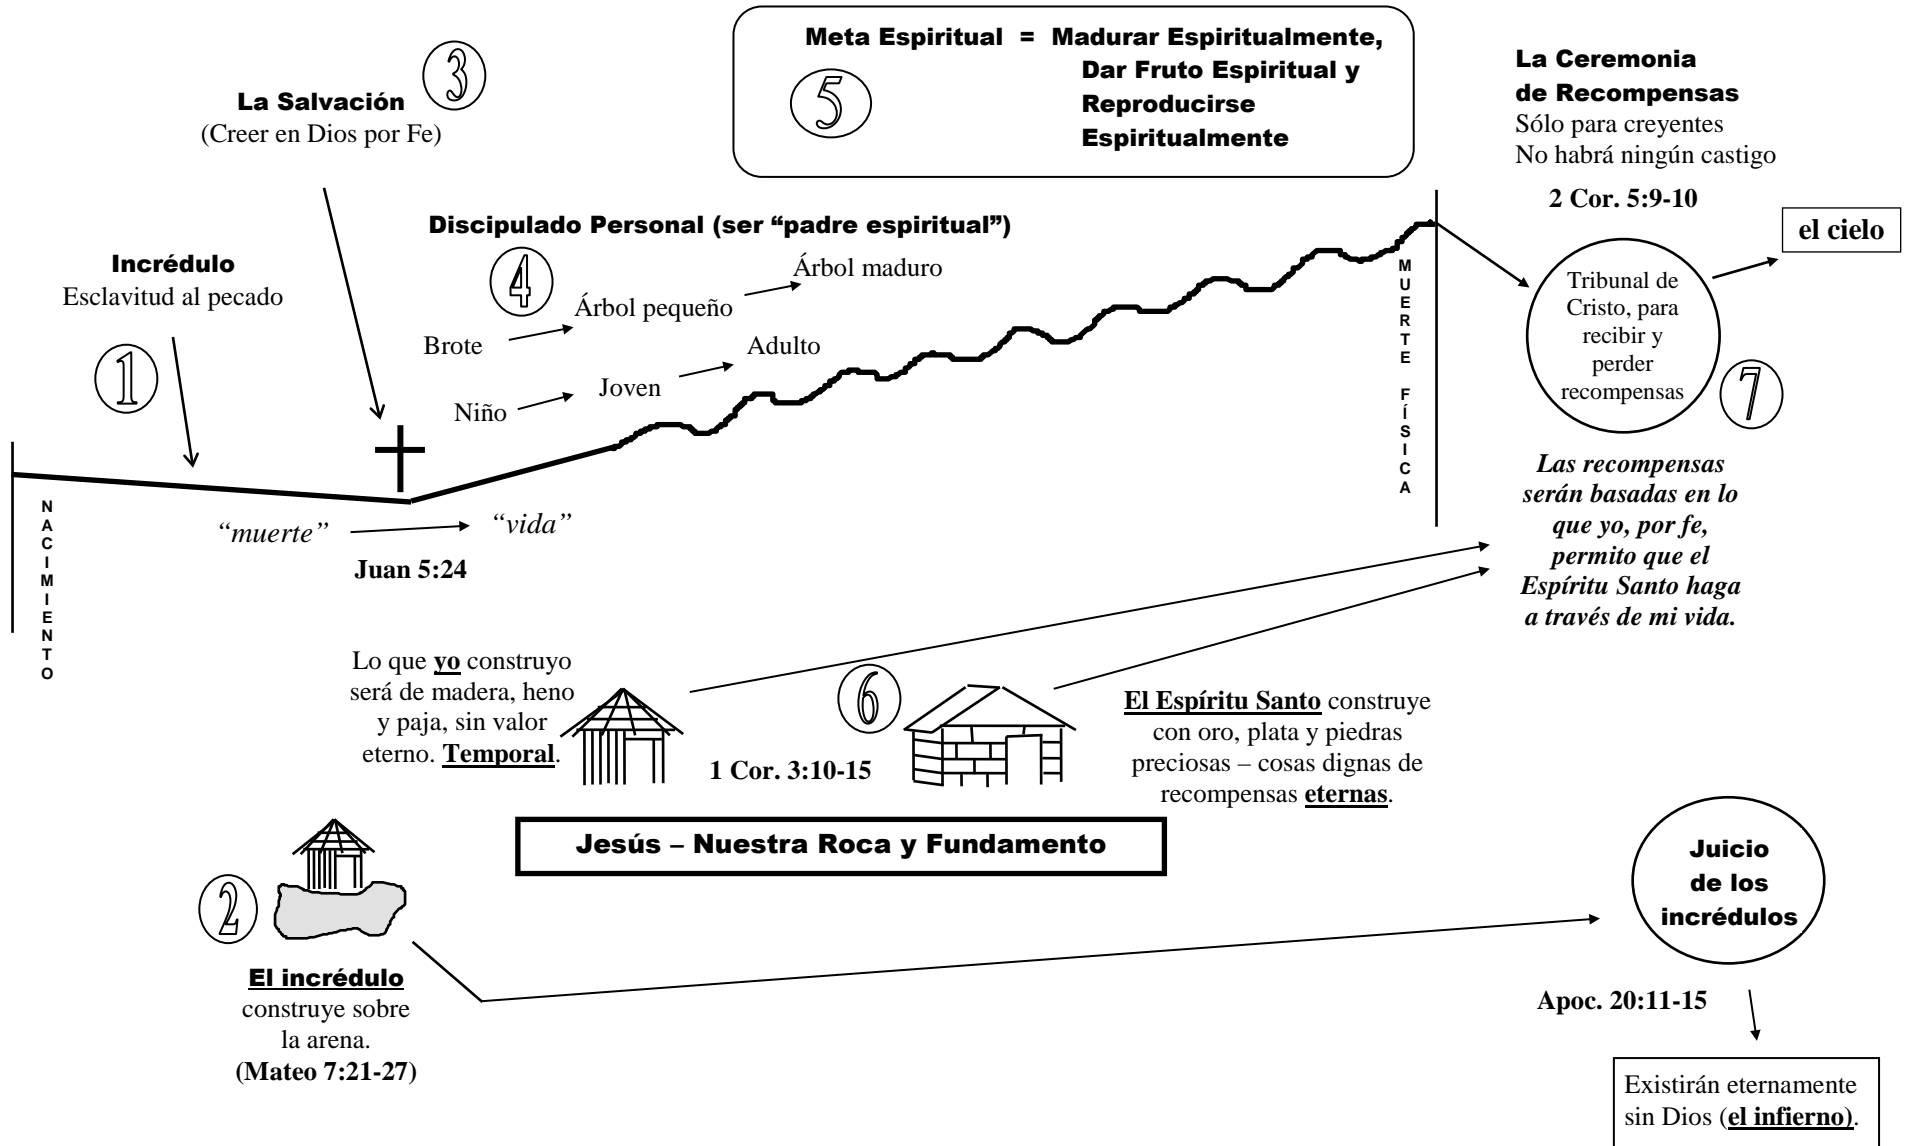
Meta Espiritual = Madurar Espiritualmente, Dar Fruto Espiritual y Reproducirse Espiritualmente

5

La Salvación 3
(Creer en Dios por Fe)

La Ceremonia de Recompensas
Sólo para creyentes
No habrá ningún castigo

2 Cor. 5:9-10

Discipulado Personal (ser "padre espiritual")

Incrédulo
Esclavitud al pecado

1

4

Árbol maduro
Árbol pequeño
Brote
Adulto
Joven
Niño

MUERTE FÍSICA

el cielo

Tribunal de Cristo, para recibir y perder recompensas

7

Las recompensas serán basadas en lo que yo, por fe, permito que el Espíritu Santo haga a través de mi vida.

NACIMIENTO

"muerte" "vida"

Juan 5:24

Lo que **yo** construyo será de madera, heno y paja, sin valor eterno. **Temporal**.

6

1 Cor. 3:10-15

**El Espíritu Santo** construye con oro, plata y piedras preciosas – cosas dignas de recompensas **eternas**.

Jesús – Nuestra Roca y Fundamento

2

**El incrédulo** construye sobre la arena.
(Mateo 7:21-27)

Juicio de los incrédulos

Apoc. 20:11-15

Existirán eternamente sin Dios (**el infierno**).